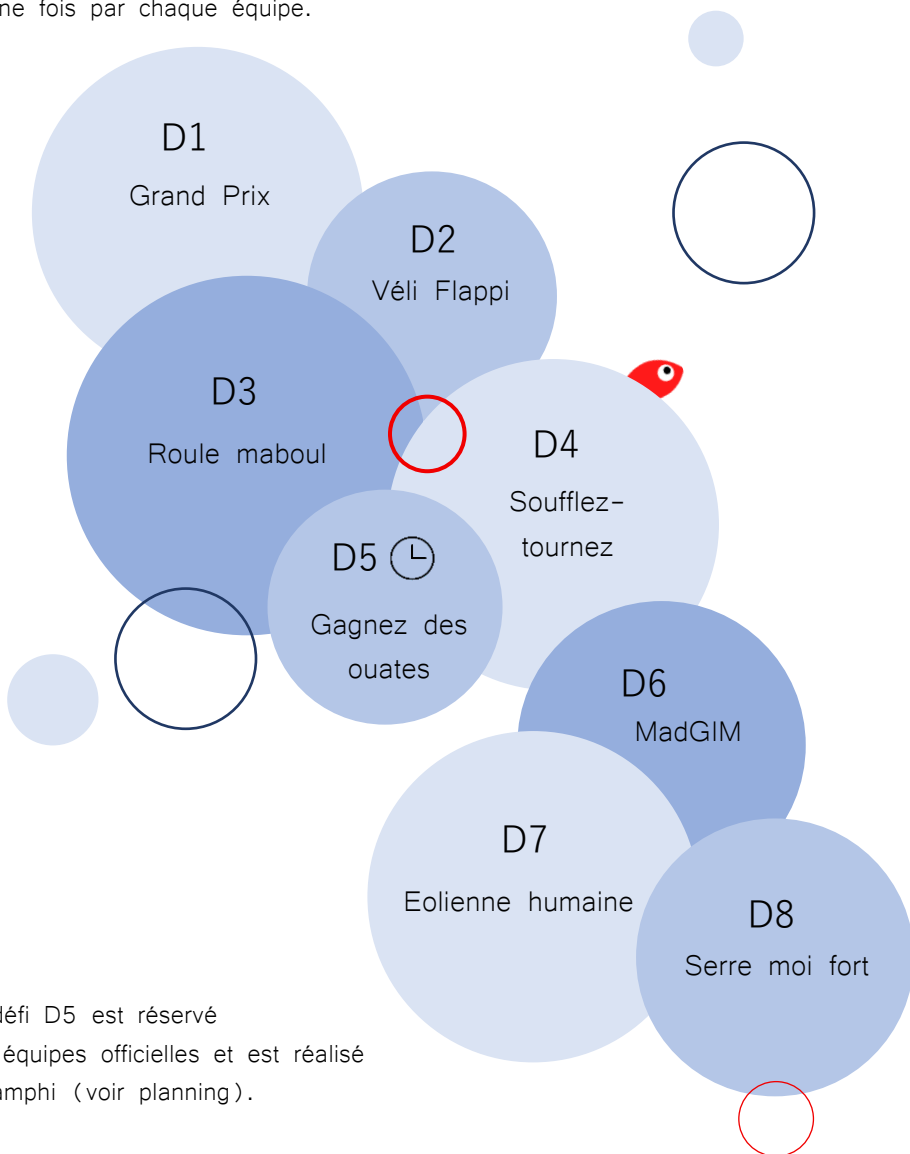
ne fois par chaque équipe.

D1
Grand Prix

D2
Véli Flappi

D3
Roule maboul

D4
Soufflez-tournez

D5
Gagnez des ouates

D6
MadGIM

D7
Eolienne humaine

D8
Serre moi fort

défi D5 est réservé
équipes officielles et est réalisé
amphi (voir planning).